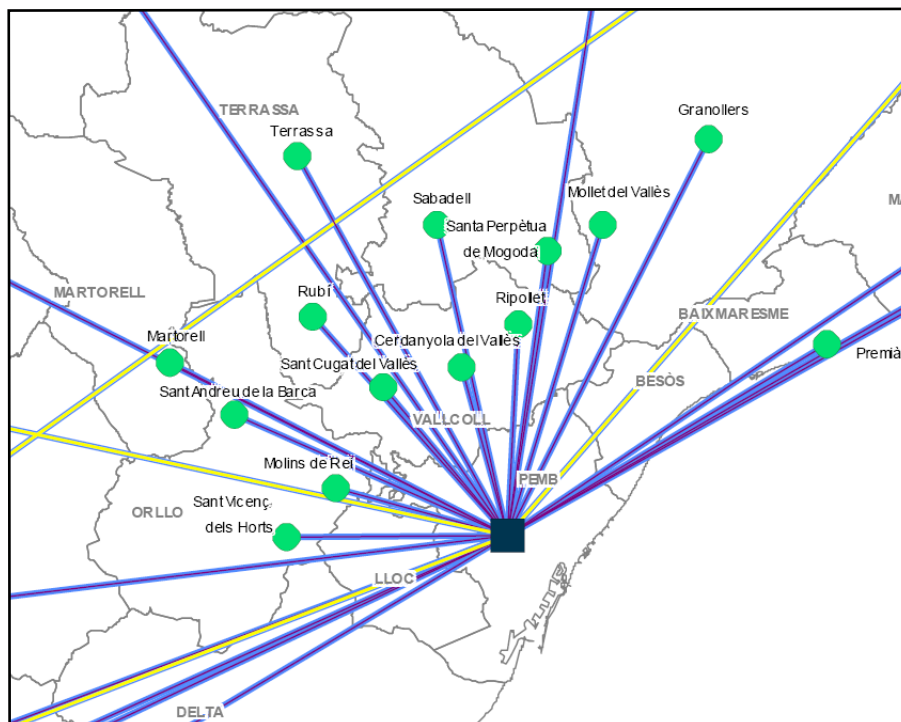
TERRASSA
Terrassa
Granollers
Sabadell
Mollet del Vallès
Santa Perpètua de Mogoda
MARTORELL
Rubí
Ripollet
BAIXMARESME
Martorell
Cerdanyola del Vallès
Premià
Sant Cugat del Vallès
BESÒS
Sant Andreu de la Barca
VALLCOLL
Molins de Rei
PEMB
ORLLO
Sant Vicenç dels Horts
LLOC
DELTA
M